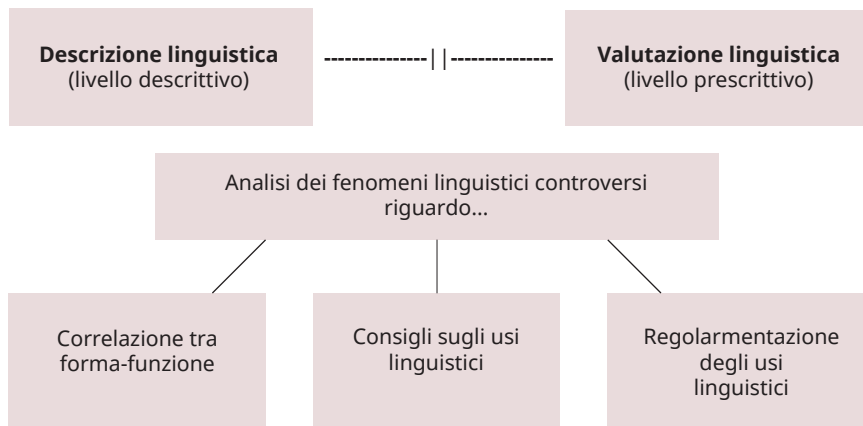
**Descrizione linguistica**
(livello descrittivo)

---------------||---------------

**Valutazione linguistica**
(livello prescrittivo)

Analisi dei fenomeni linguistici controversi riguardo...

Correlazione tra forma-funzione

Consigli sugli usi linguistici

Regolarmentazione degli usi linguistici